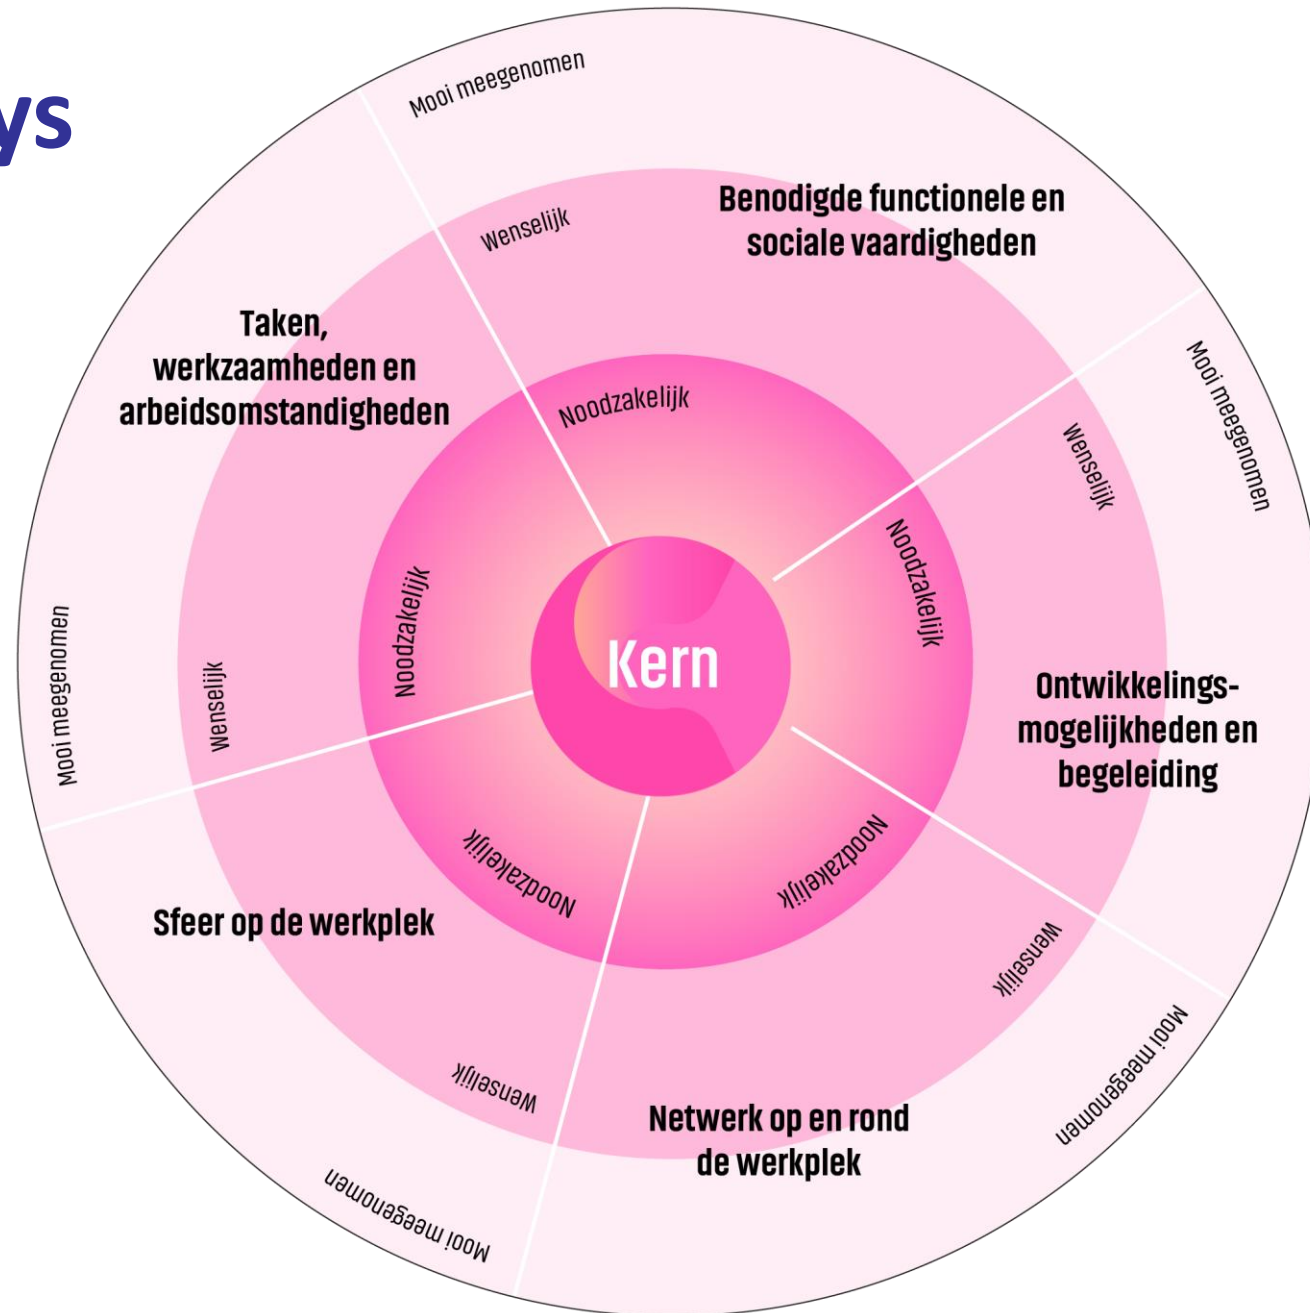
ys

Mooi meegenomen

Wenselijk

Benodigde functionele en sociale vaardigheden

Taken, werkzaamheden en arbeidsomstandigheden

Noodzakelijk

Mooi meegenomen

Wenselijk

Noodzakelijk

Noodzakelijk

Mooi meegenomen

Wenselijk

Kern

Ontwikkelings-mogelijkheden en begeleiding

Noodzakelijk

Noodzakelijk

Sfeer op de werkplek

Wenselijk

Wenselijk

Mooi meegenomen

Netwerk op en rond de werkplek

Mooi meegenomen